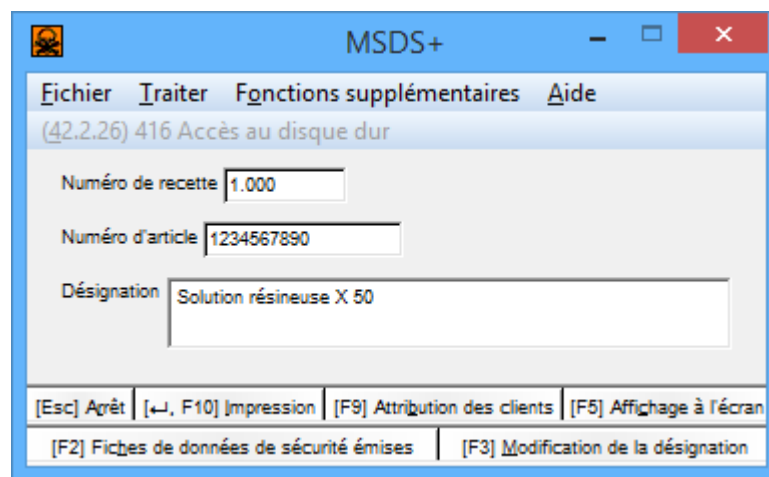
MSDS+

Fichier Traiter Fonctions supplémentaires Aide

(42.2.26) 416 Accès au disque dur

Numéro de recette 1.000

Numéro d'article 1234567890

Désignation Solution résineuse X 50

[Esc] Arrêt | [↵, F10] Impression | [F9] Attribution des clients | [F5] Affichage à l'écran

[F2] Fiches de données de sécurité émises | [F3] Modification de la désignation